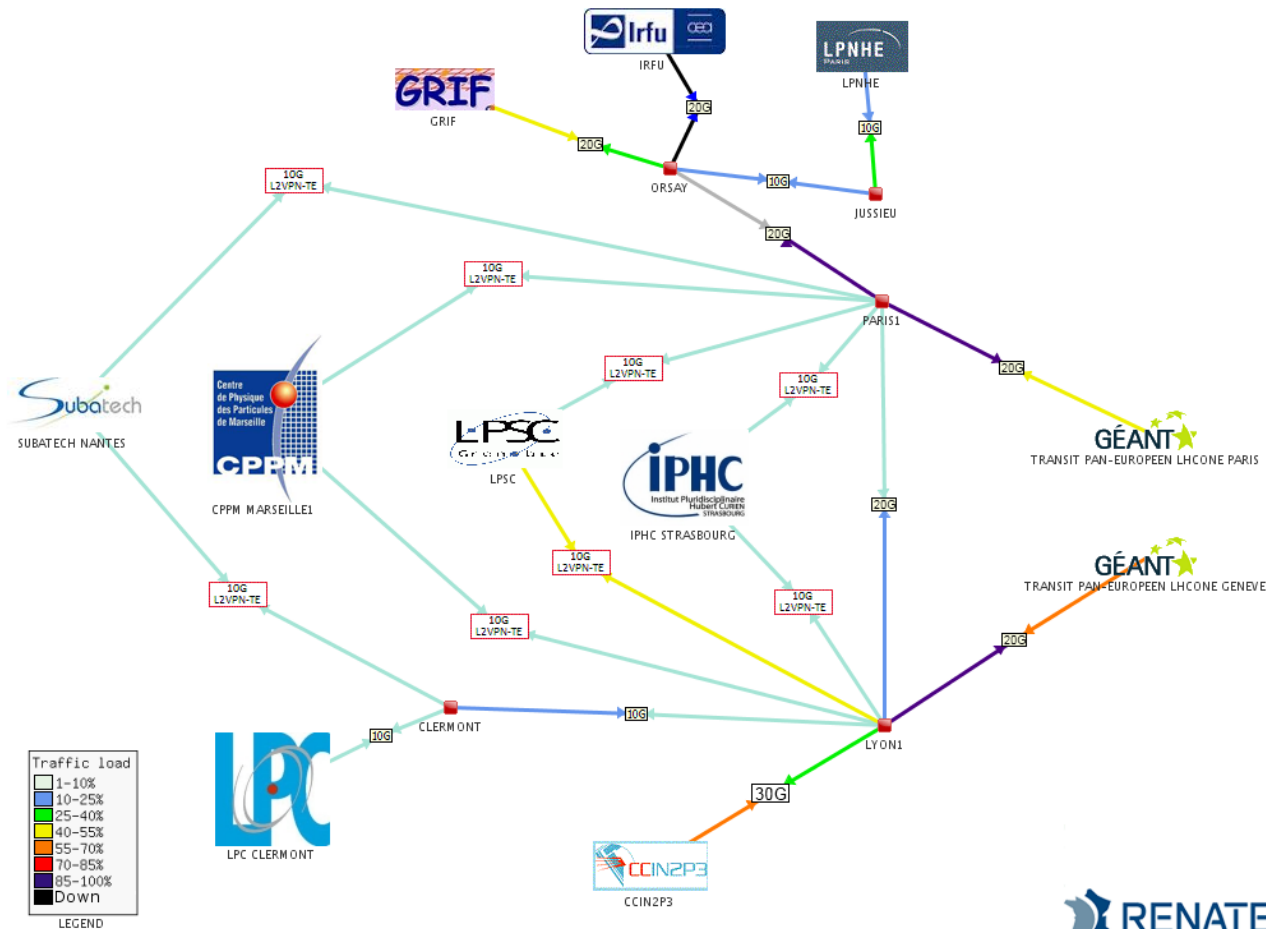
Irfu

IRFU

LPNHE PARIS

LPNHE

GRIF

GRIF

20G

20G

10G

ORSAY

10G

JUSSIEU

10G L2VPN-TE

20G

10G L2VPN-TE

PARIS1

10G L2VPN-TE

10G L2VPN-TE

20G

Subatech

SUBATECH NANTES

Centre de Physique des Particules de Marseille CPPM

CPPM MARSEILLE1

LPSC Grenoble

LPSC

IPHC Institut Pluridisciplinaire Hubert CURIEN STRASBOURG

IPHC STRASBOURG

GÉANT

TRANSIT PAN-EUROPEEN LHCONE PARIS

20G

GÉANT

TRANSIT PAN-EUROPEEN LHCONE GENEVE

10G L2VPN-TE

10G L2VPN-TE

10G L2VPN-TE

10G L2VPN-TE

20G

CLERMONT

10G

10G

LYON1

LPC

LPC CLERMONT

30G

Traffic load
1-10%
10-25%
25-40%
40-55%
55-70%
70-85%
85-100%
Down

LEGEND

CCIN2P3

CCIN2P3

RENATE